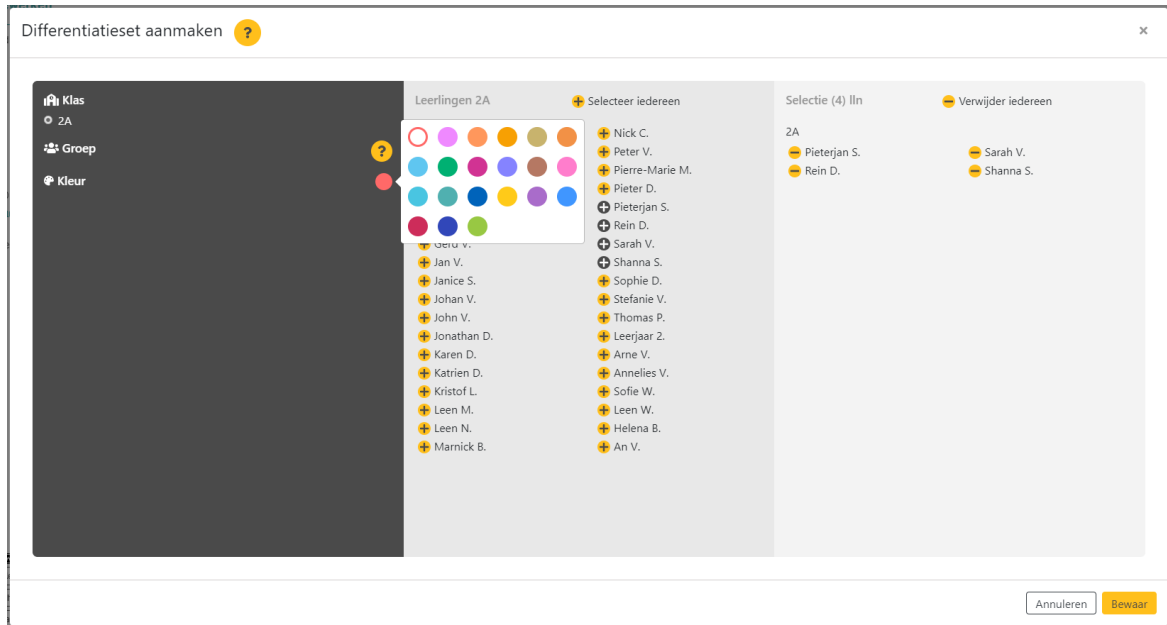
Differentiatieset aanmaken ?

×

Klas
2A
Groep ?
Kleur

Leerlingen 2A
Selecteer iedereen

Gerd V.
Jan V.
Janice S.
Johan V.
John V.
Jonathan D.
Karen D.
Katrien D.
Kristof L.
Leen M.
Leen N.
Marnick B.

Nick C.
Peter V.
Pierre-Marie M.
Pieter D.
Pieterjan S.
Rein D.
Sarah V.
Shanna S.
Sophie D.
Stefanie V.
Thomas P.
Leerjaar 2.
Arne V.
Annelies V.
Sofie W.
Leen W.
Helena B.
An V.

Selectie (4) lln
Verwijder iedereen

2A
Pieterjan S.
Rein D.
Sarah V.
Shanna S.

Annuleren
Bewaar